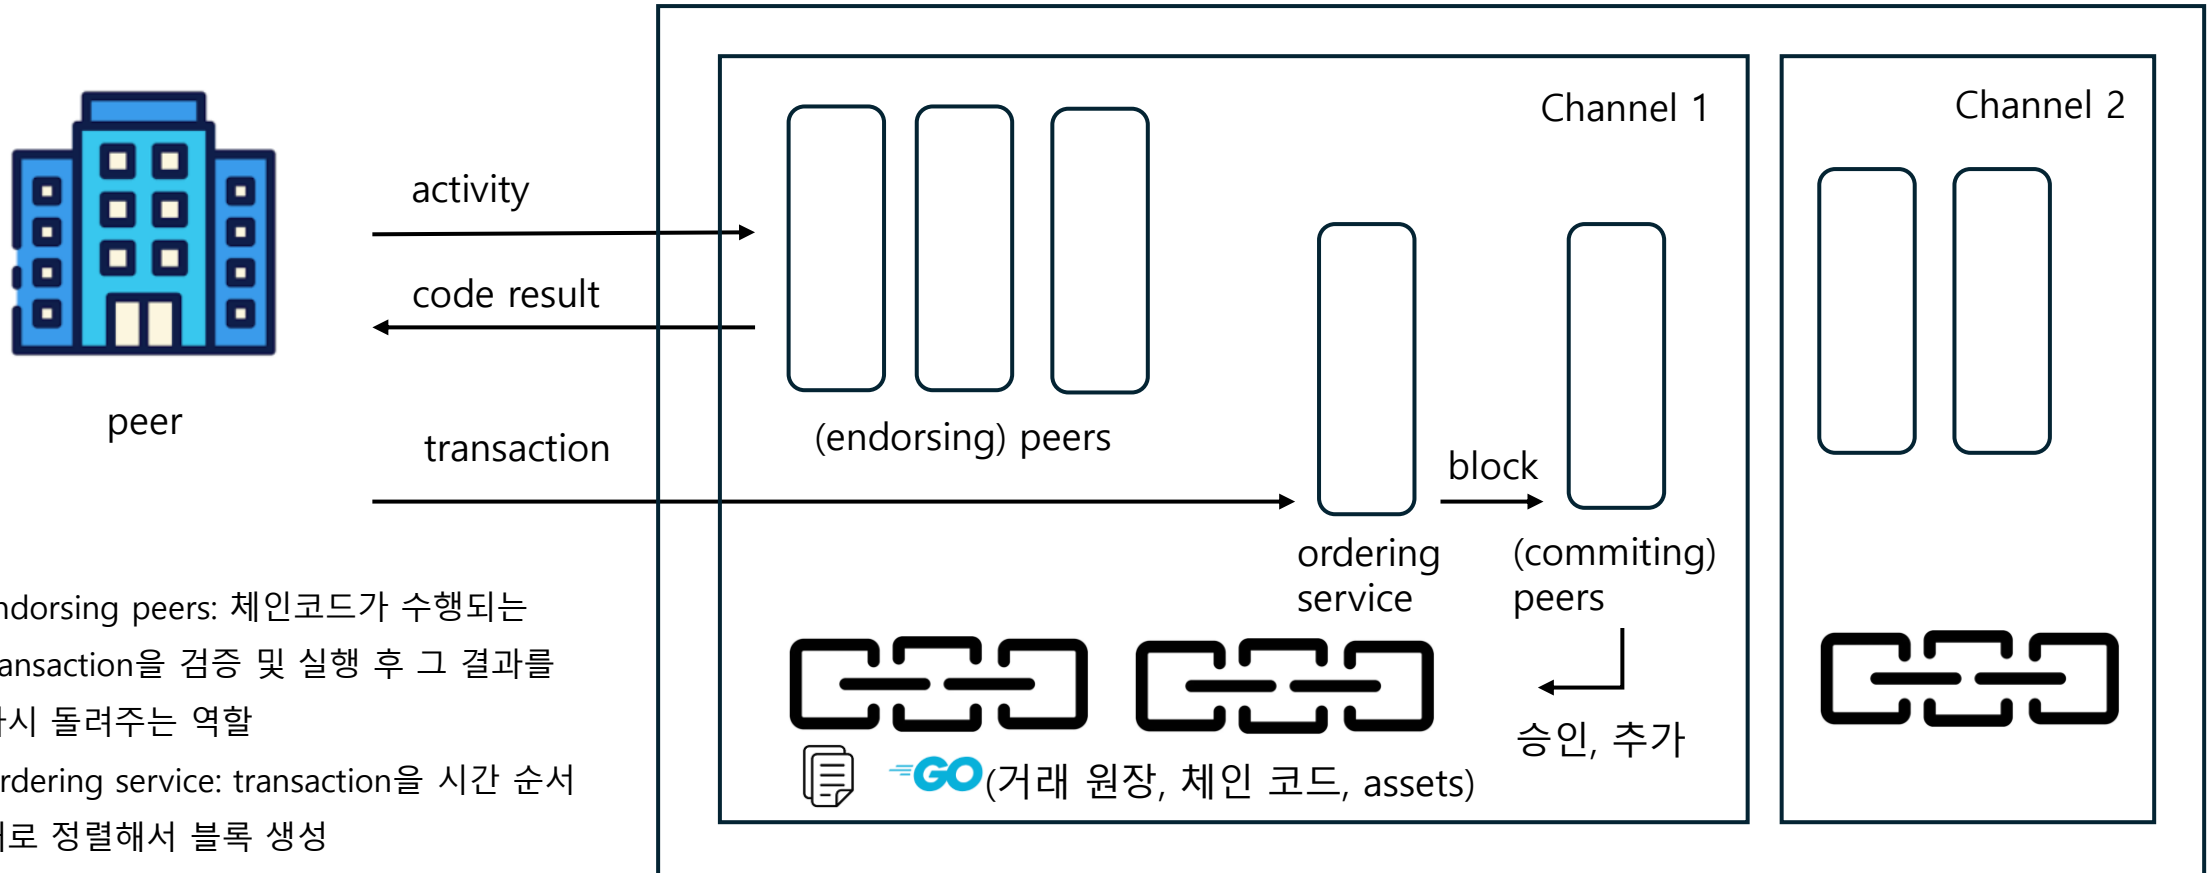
peer

activity

code result

transaction

Channel 1

(endorsing) peers

block

ordering service

(commiting) peers

승인, 추가

GO(거래 원장, 체인 코드, assets)

Channel 2

ndorsing peers: 체인코드가 수행되는 ansaction을 검증 및 실행 후 그 결과를 시 돌려주는 역할

rdering service: transaction을 시간 순서 로 정렬해서 블록 생성